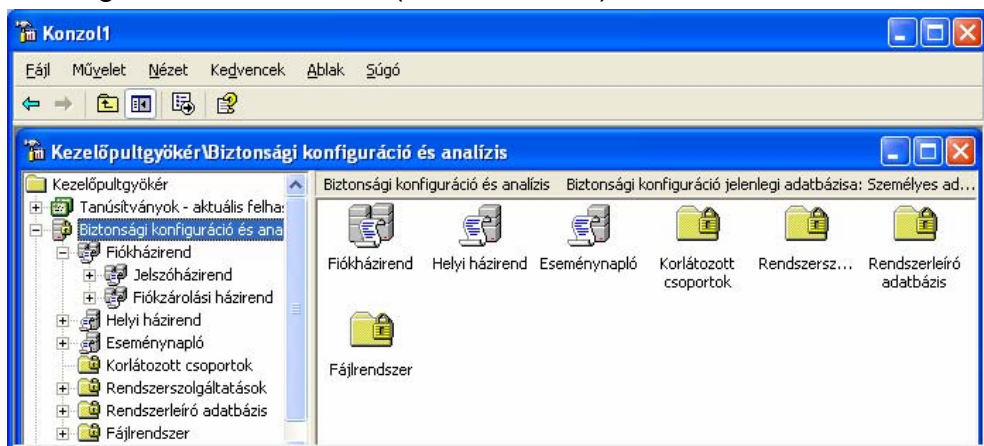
Konzol1

Fájl Művelet Nézet Kedvencek Ablak Súgó

Kezelőpultgyökér\Biztonsági konfiguráció és analízis

Kezelőpultgyökér
Tanúsítványok - aktuális felha
Biztonsági konfiguráció és ana
Fiókházirend
Jelszóházirend
Fiókzárolási házirend
Helyi házirend
Eseménynapló
Korlátozott csoportok
Rendszerszolgáltatások
Rendszerleíró adatbázis
Fájlrendszer

Biztonsági konfiguráció és analízis Biztonsági konfiguráció jelenlegi adatbázisa: Személyes ad...

Fiókházirend
Helyi házirend
Eseménynapló
Korlátozott csoportok
Rendszersz...
Rendszerleíró adatbázis
Fájlrendszer